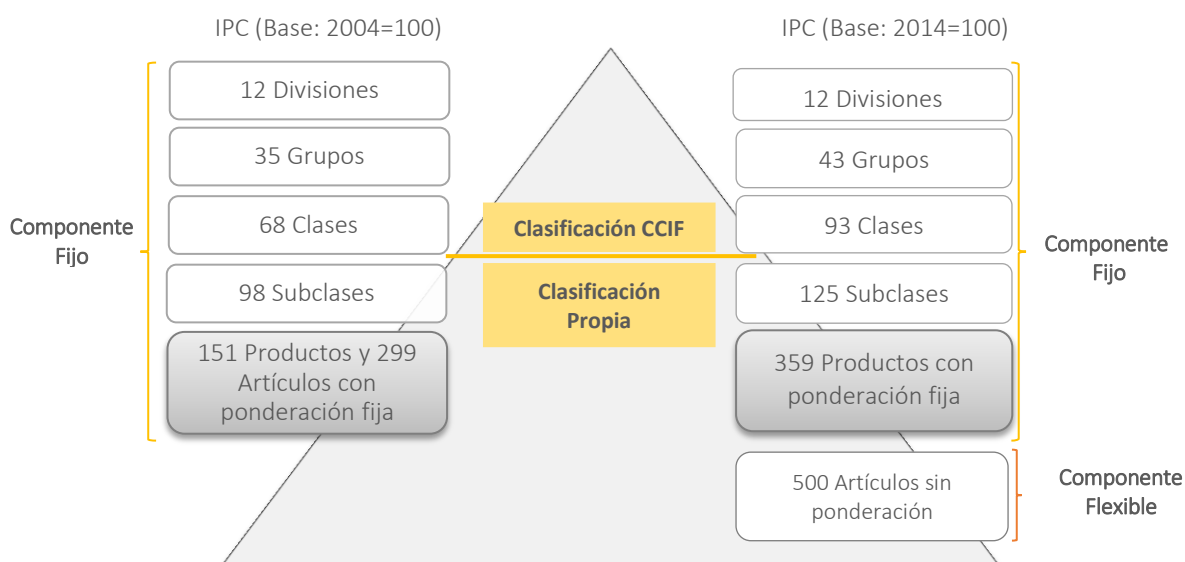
IPC (Base: 2004=100)

IPC (Base: 2014=100)

Componente Fijo

12 Divisiones

35 Grupos

68 Clases

98 Subclases

151 Productos y 299 Artículos con ponderación fija

Clasificación CCIF

Clasificación Propia

12 Divisiones

43 Grupos

93 Clases

125 Subclases

359 Productos con ponderación fija

Componente Fijo

500 Artículos sin ponderación

Componente Flexible